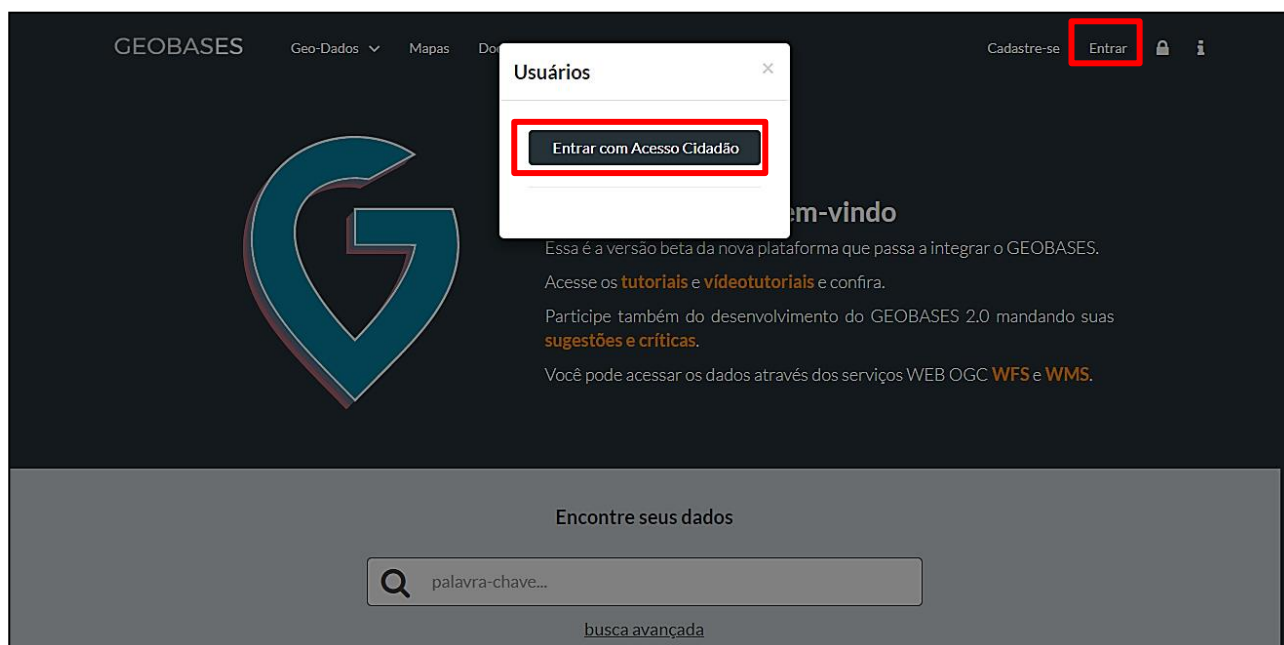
GEOBASES Geo-Dados Mapas Do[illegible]

Cadastre-se Entrar

Usuários ×

Entrar com Acesso Cidadão

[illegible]em-vindo

Essa é a versão beta da nova plataforma que passa a integrar o GEOBASES.

Acesse os tutoriais e vídeotutoriais e confira.

Participe também do desenvolvimento do GEOBASES 2.0 mandando suas sugestões e críticas.

Você pode acessar os dados através dos serviços WEB OGC WFS e WMS.

Encontre seus dados

palavra-chave...

busca avançada